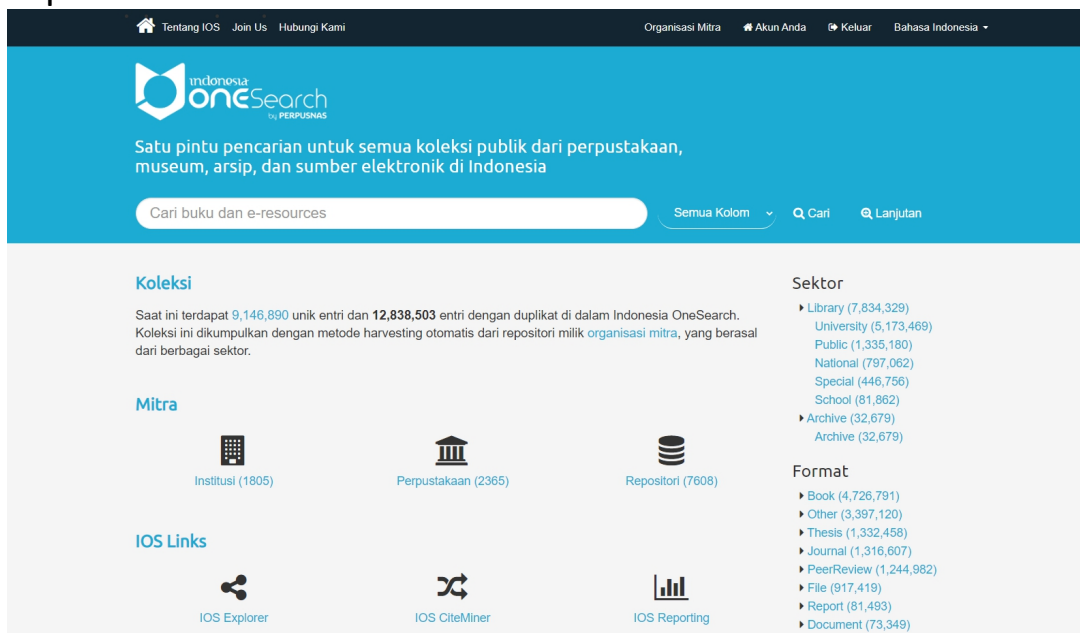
Tentang IOS Join Us Hubungi Kami

Organisasi Mitra Akun Anda Keluar Bahasa Indonesia

indonesia OneSearch by PERPUSNAS

Satu pintu pencarian untuk semua koleksi publik dari perpustakaan, museum, arsip, dan sumber elektronik di Indonesia

Cari buku dan e-resources

Semua Kolom

Cari

Lanjutan

Koleksi

Saat ini terdapat 9,146,890 unik entri dan **12,838,503** entri dengan duplikat di dalam Indonesia OneSearch. Koleksi ini dikumpulkan dengan metode harvesting otomatis dari repositori milik organisasi mitra, yang berasal dari berbagai sektor.

Mitra

Institusi (1805)

Perpustakaan (2365)

Repositori (7608)

IOS Links

IOS Explorer

IOS CiteMiner

IOS Reporting

Sektor

Library (7,834,329)
University (5,173,469)
Public (1,335,180)
National (797,062)
Special (446,756)
School (81,862)
Archive (32,679)
Archive (32,679)

Format

Book (4,726,791)
Other (3,397,120)
Thesis (1,332,458)
Journal (1,316,607)
PeerReview (1,244,982)
File (917,419)
Report (81,493)
Document (73,349)